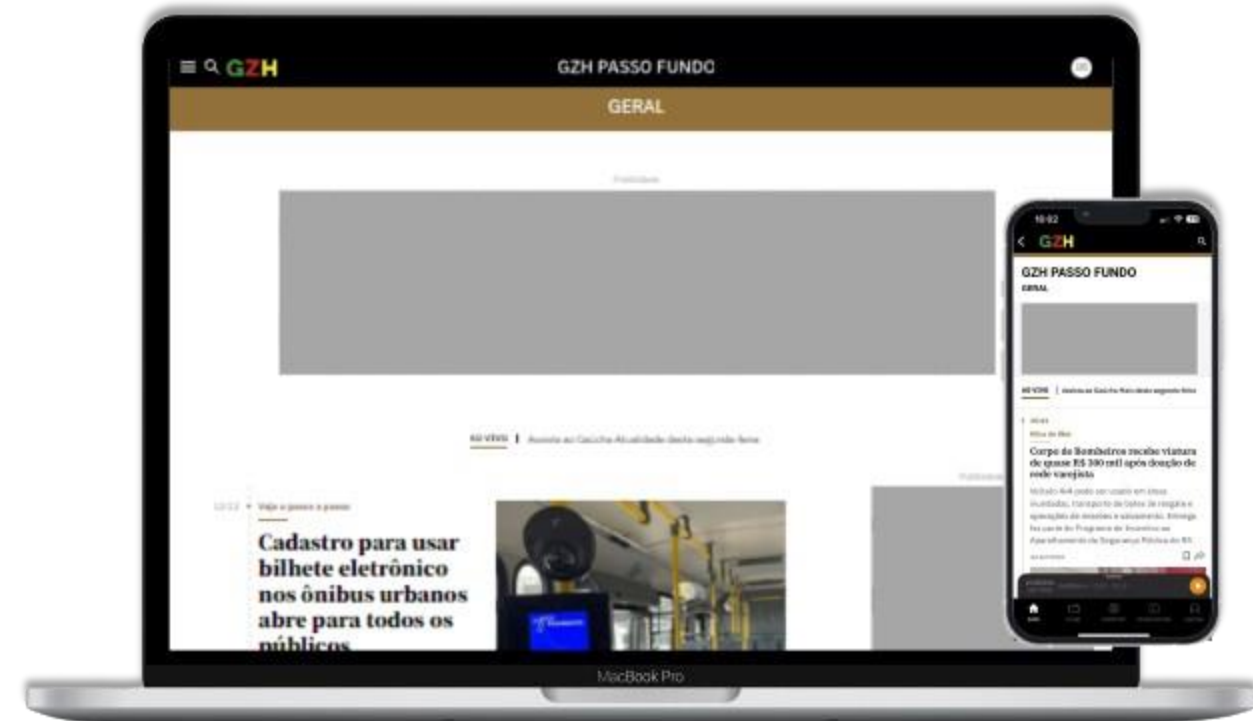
GZH

GZH PASSO FUNDO

GERAL

Publicidade

AO VIVO | Assista ao Gaúcha Atualidade desta segunda-feira

Publicidade

Viaje o passo a passo

Cadastro para usar bilhete eletrônico nos ônibus urbanos abre para todos os públicos

MacBook Pro

10:02

GZH

GZH PASSO FUNDO

GERAL

AO VIVO | Assista ao Gaúcha Atualidade desta segunda-feira

Rita de Mel

Corpo de Bombeiros recebe viatura de quase R$ 300 mil após doação de rede varejista

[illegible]